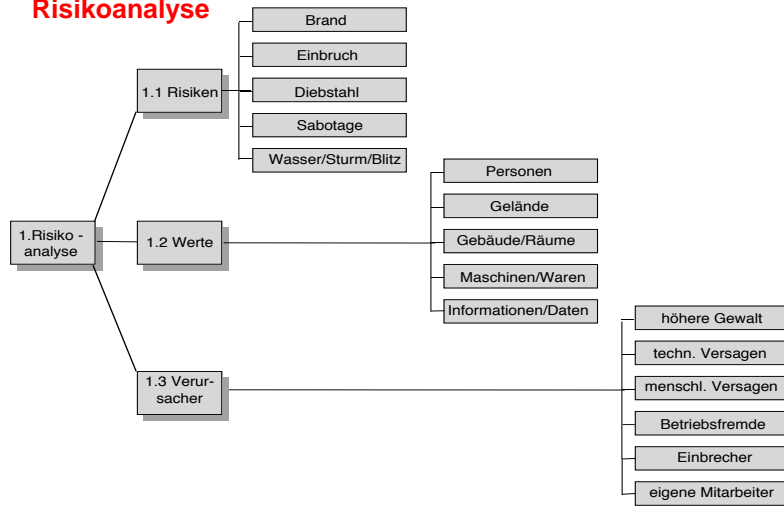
Risikoanalyse

1.Risiko - analyse

1.1 Risiken

Brand

Einbruch

Diebstahl

Sabotage

Wasser/Sturm/Blitz

1.2 Werte

Personen

Gelände

Gebäude/Räume

Maschinen/Waren

Informationen/Daten

1.3 Verursacher

höhere Gewalt

techn. Versagen

menschl. Versagen

Betriebsfremde

Einbrecher

eigene Mitarbeiter